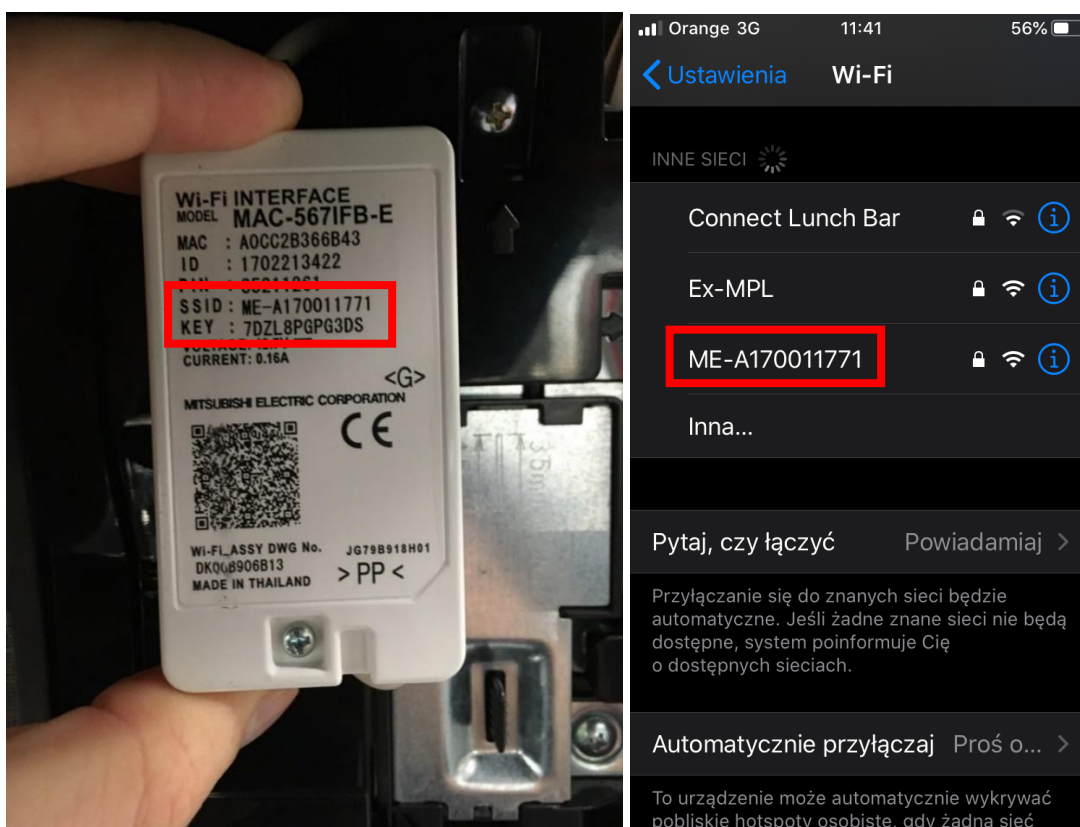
Wi-Fi INTERFACE
MODEL MAC-567IFB-E
MAC : A0CC2B366B43
ID : 1702213422
PIN : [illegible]
SSID : ME-A170011771
KEY : 7DZL8PGPG3DS
VOLTAGE: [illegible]
CURRENT: 0.16A
<G>
MITSUBISHI ELECTRIC CORPORATION
CE
Wi-Fi_ASSY DWG No. JG79B918H01
DK00B906B13
MADE IN THAILAND
>PP<

35m

Orange 3G 11:41 56%
Ustawienia Wi-Fi
INNE SIECI
Connect Lunch Bar
Ex-MPL
ME-A170011771
Inna...

Pytaj, czy łączyć Powiadamiaj
Przyłączanie się do znanych sieci będzie automatyczne. Jeśli żadne znane sieci nie będą dostępne, system poinformuje Cię o dostępnych sieciach.

Automatycznie przyłączaj Proś o...
To urządzenie może automatycznie wykrywać pobliskie hotspoty osobiste, gdy żadna sieć